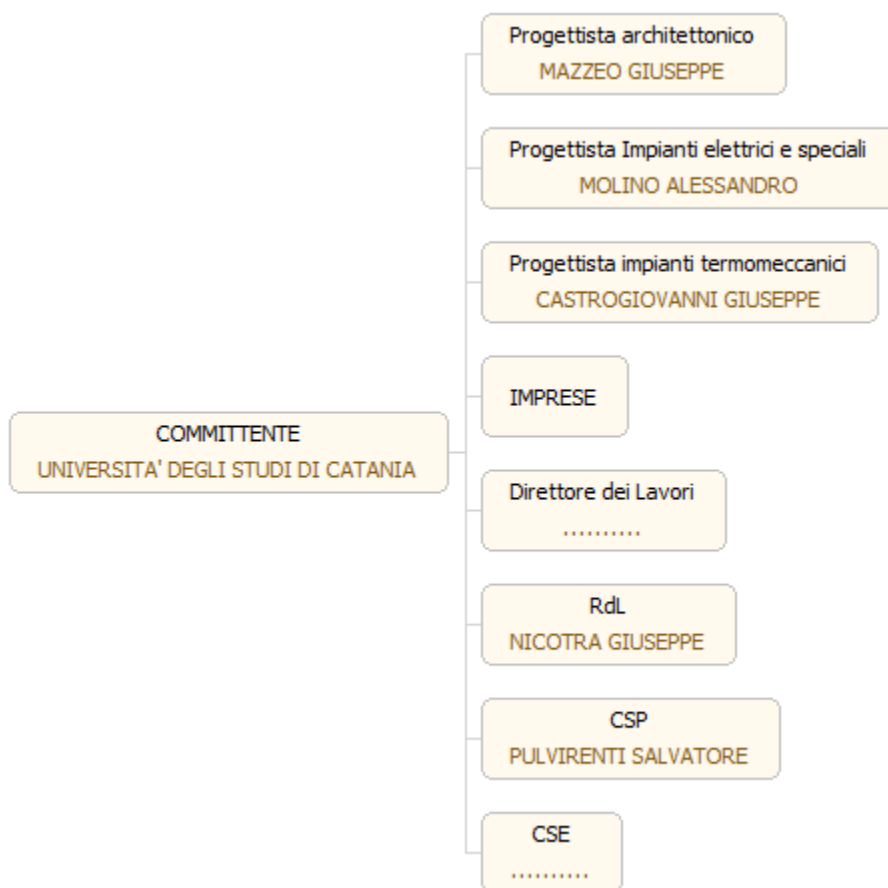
COMMITTENTE
UNIVERSITA' DEGLI STUDI DI CATANIA

Progettista architettonico
MAZZEO GIUSEPPE

Progettista Impianti elettrici e speciali
MOLINO ALESSANDRO

Progettista impianti termomeccanici
CASTROGIOVANNI GIUSEPPE

IMPRESE

Direttore dei Lavori
..........

RdL
NICOTRA GIUSEPPE

CSP
PULVIRENTI SALVATORE

CSE
..........